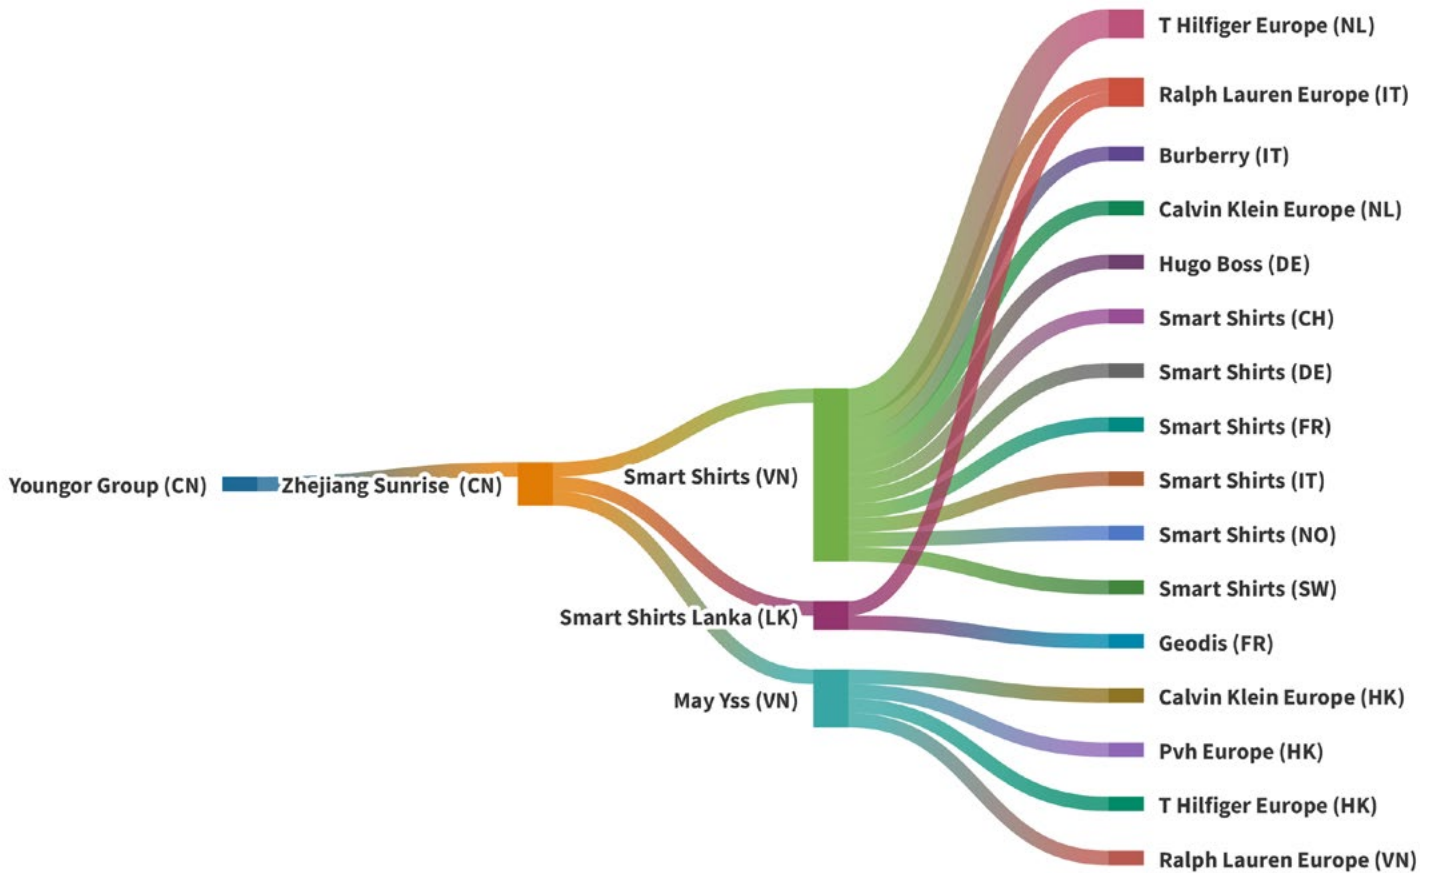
Youngor Group (CN)
Zhejiang Sunrise (CN)
Smart Shirts (VN)
Smart Shirts Lanka (LK)
May Yss (VN)
T Hilfiger Europe (NL)
Ralph Lauren Europe (IT)
Burberry (IT)
Calvin Klein Europe (NL)
Hugo Boss (DE)
Smart Shirts (CH)
Smart Shirts (DE)
Smart Shirts (FR)
Smart Shirts (IT)
Smart Shirts (NO)
Smart Shirts (SW)
Geodis (FR)
Calvin Klein Europe (HK)
Pvh Europe (HK)
T Hilfiger Europe (HK)
Ralph Lauren Europe (VN)